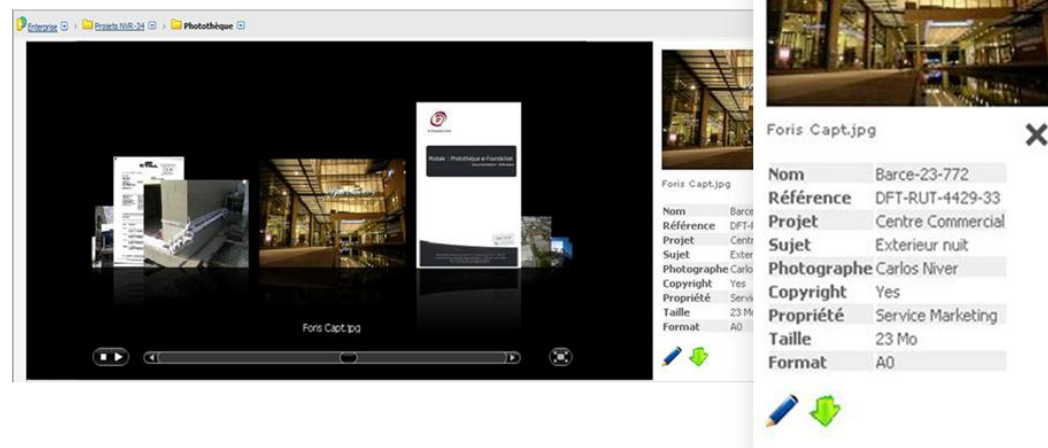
Entreprise > Projets NVR-34 > Photothèque

Foris Capt.jpg

Foris Capt.jpg

| | |
|---|---|
| Nom | Barce |
| Référence | DFT-I |
| Projet | Centr |
| Sujet | Exter |
| Photographe | Carlos |
| Copyright | Yes |
| Propriété | Servic |
| Taille | 23 Mo |
| Format | A0 |

Foris Capt.jpg

| | |
|---|---|
| Nom | Barce-23-772 |
| Référence | DFT-RUT-4429-33 |
| Projet | Centre Commercial |
| Sujet | Exterieur nuit |
| Photographe | Carlos Niver |
| Copyright | Yes |
| Propriété | Service Marketing |
| Taille | 23 Mo |
| Format | A0 |